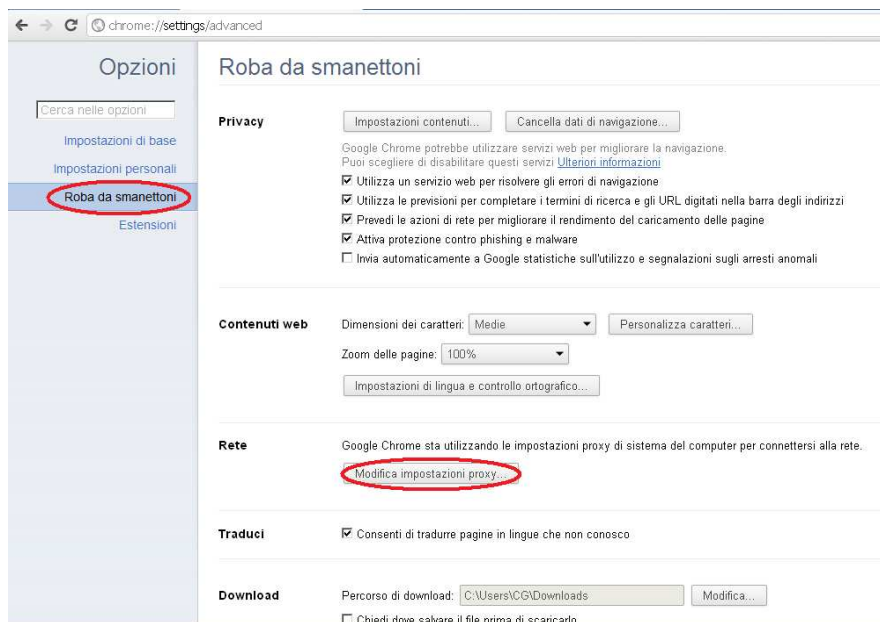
chrome://settings/advanced

Opzioni

Cerca nelle opzioni

Impostazioni di base

Impostazioni personali

Roba da smanettoni

Estensioni

Roba da smanettoni

Privacy

Impostazioni contenuti...

Cancella dati di navigazione...

Google Chrome potrebbe utilizzare servizi web per migliorare la navigazione. Puoi scegliere di disabilitare questi servizi Ulteriori informazioni

☑ Utilizza un servizio web per risolvere gli errori di navigazione

☑ Utilizza le previsioni per completare i termini di ricerca e gli URL digitati nella barra degli indirizzi

☑ Prevedi le azioni di rete per migliorare il rendimento del caricamento delle pagine

☑ Attiva protezione contro phishing e malware

☐ Invia automaticamente a Google statistiche sull'utilizzo e segnalazioni sugli arresti anomali

Contenuti web

Dimensioni dei caratteri: Medie

Personalizza caratteri...

Zoom delle pagine: 100%

Impostazioni di lingua e controllo ortografico...

Rete

Google Chrome sta utilizzando le impostazioni proxy di sistema del computer per connettersi alla rete.

Modifica impostazioni proxy...

Traduci

☑ Consenti di tradurre pagine in lingue che non conosco

Download

Percorso di download: C:\Users\CG\Downloads

Modifica...

☐ Chiedi dove salvare il file prima di scaricarlo